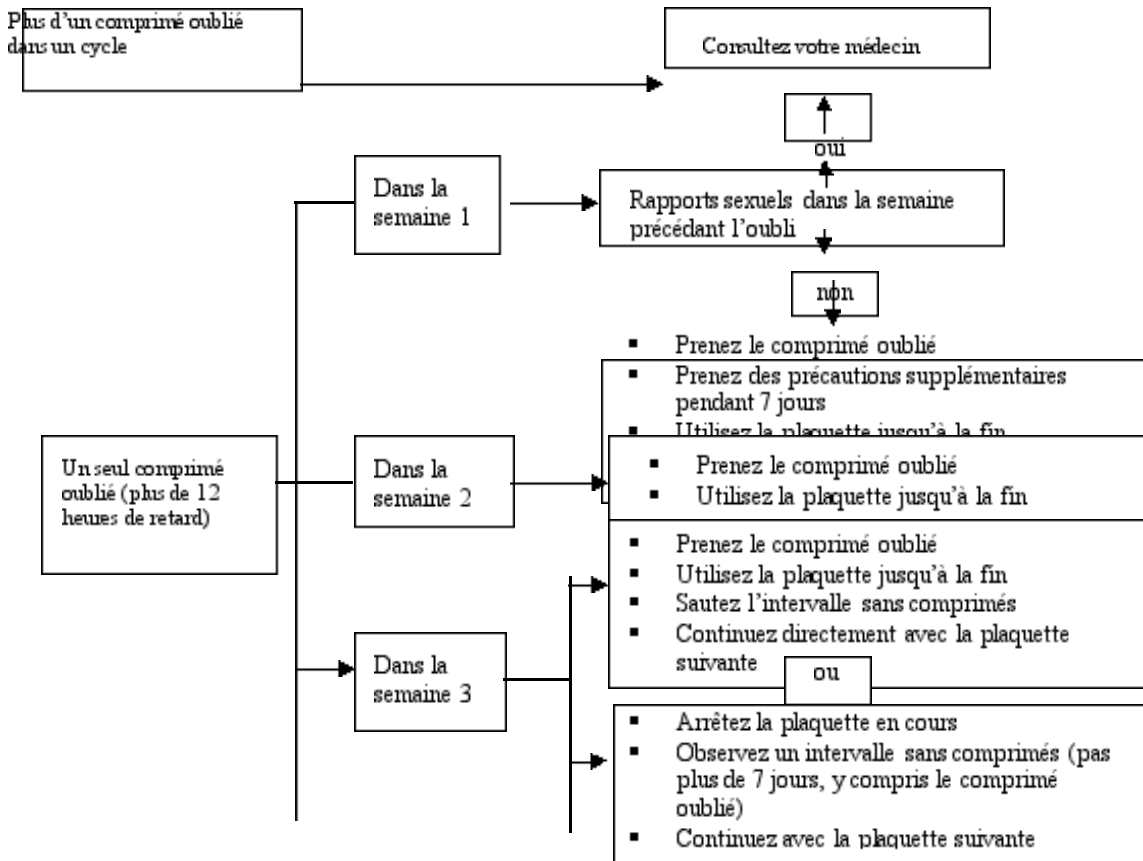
Plus d'un comprimé oublié dans un cycle

Consultez votre médecin

oui

Dans la semaine 1

Rapports sexuels dans la semaine précédant l'oubli

non

- Prenez le comprimé oublié
- Prenez des précautions supplémentaires pendant 7 jours
- Utilisez la plaquette jusqu'à la fin

Un seul comprimé oublié (plus de 12 heures de retard)

Dans la semaine 2

- Prenez le comprimé oublié
- Utilisez la plaquette jusqu'à la fin

Dans la semaine 3

- Prenez le comprimé oublié
- Utilisez la plaquette jusqu'à la fin
- Sautez l'intervalle sans comprimés
- Continuez directement avec la plaquette suivante

ou

- Arrêtez la plaquette en cours
- Observez un intervalle sans comprimés (pas plus de 7 jours, y compris le comprimé oublié)
- Continuez avec la plaquette suivante